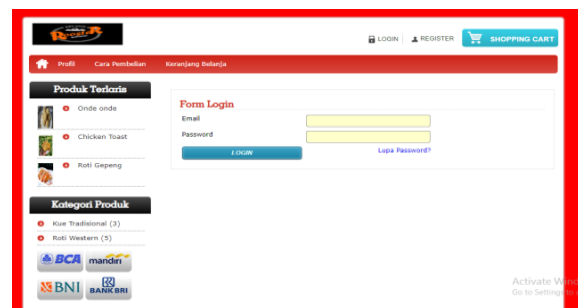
LOGIN REGISTER SHOPPING CART

Profil Cara Pembelian Karanjang Belanja

Produk Terlaris

Onde onde

Chicken Toast

Roti Gepeng

Kategori Produk

Kue Tradisional (3)

Roti Western (5)

BCA mandiri

BNI BANK BRI

Form Login

Email

Password

LOGIN

Lupa Password?

Activate Win
Go to Setting